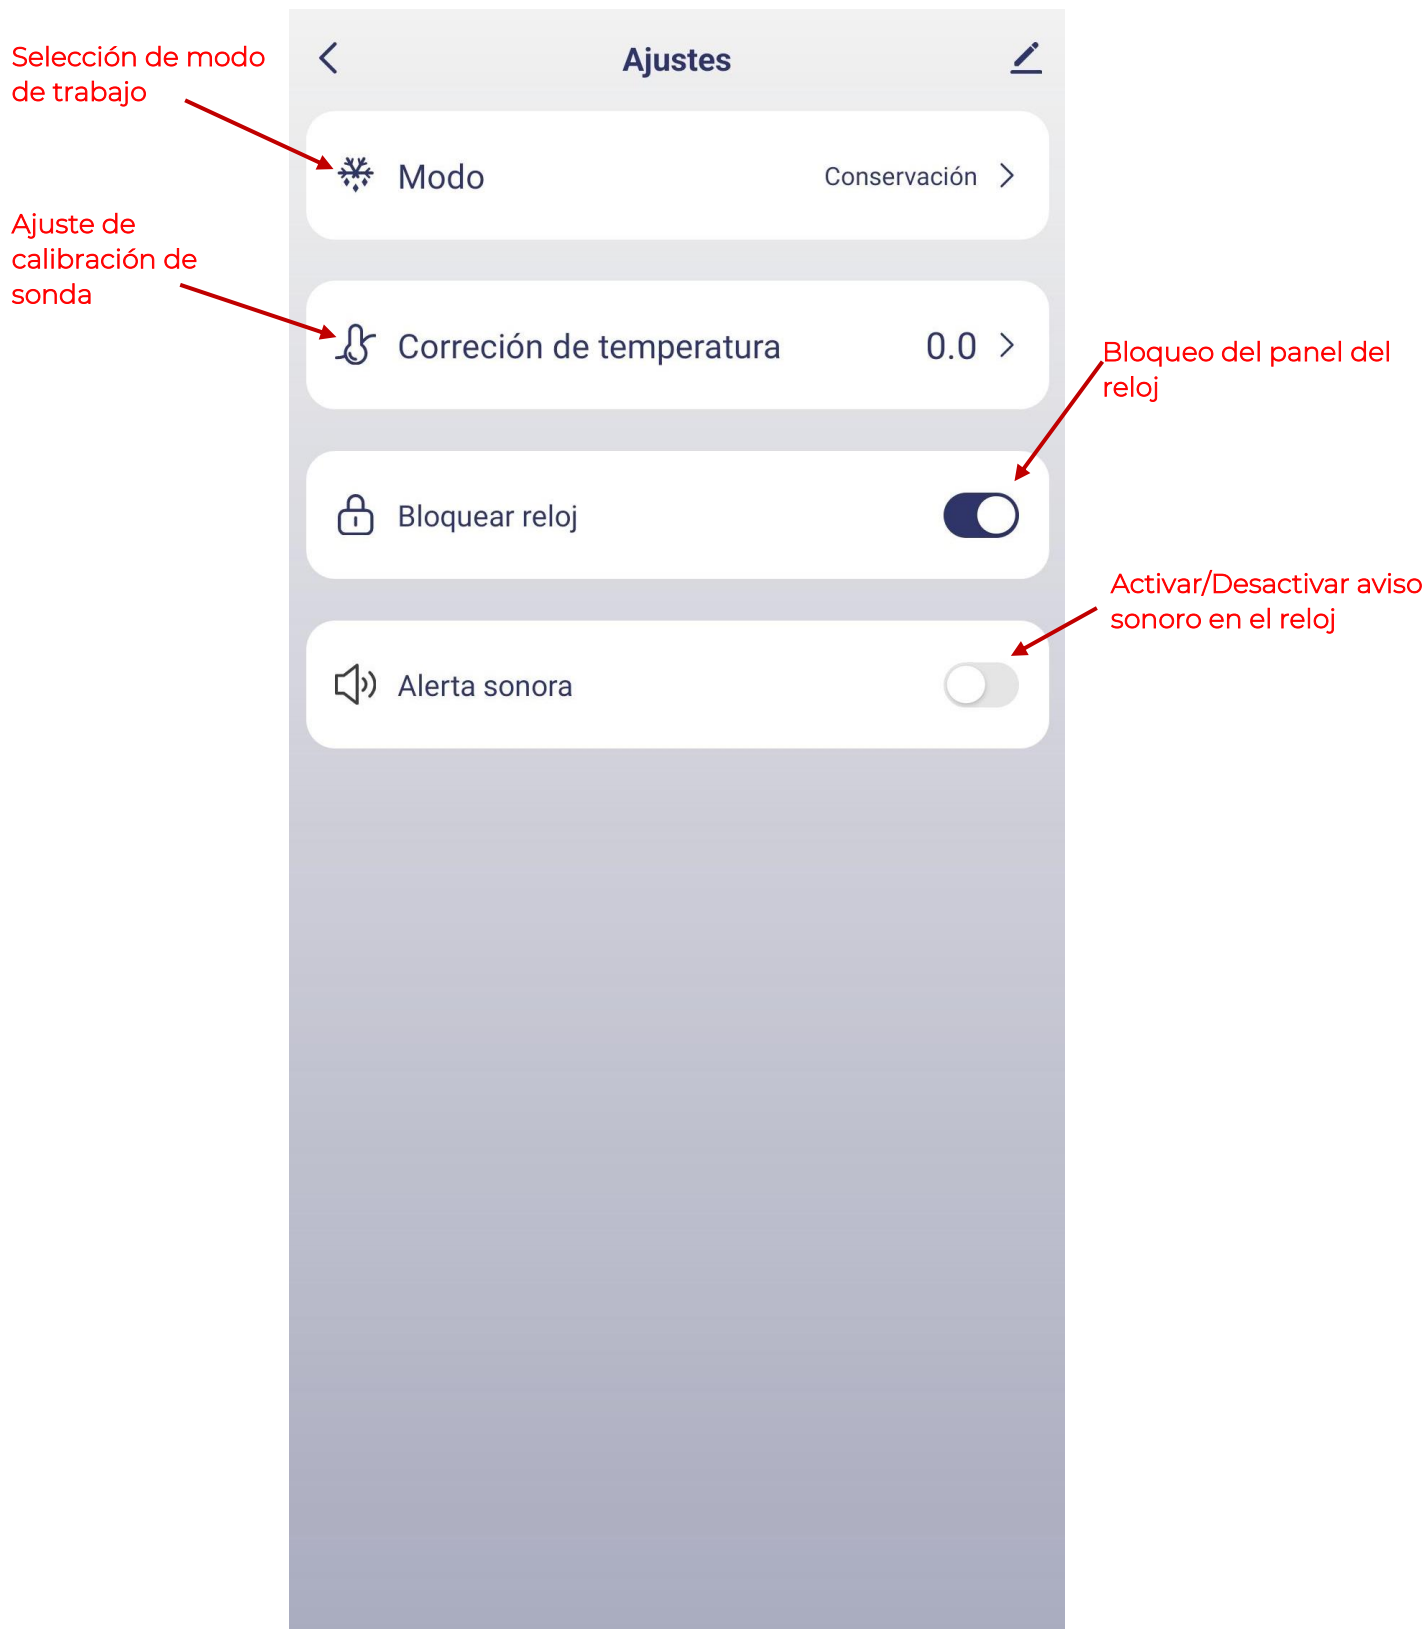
Ajustes

Selección de modo de trabajo

Modo Conservación >

Ajuste de calibración de sonda

Correción de temperatura 0.0 >

Bloqueo del panel del reloj

Bloquear reloj

Activar/Desactivar aviso sonoro en el reloj

Alerta sonora